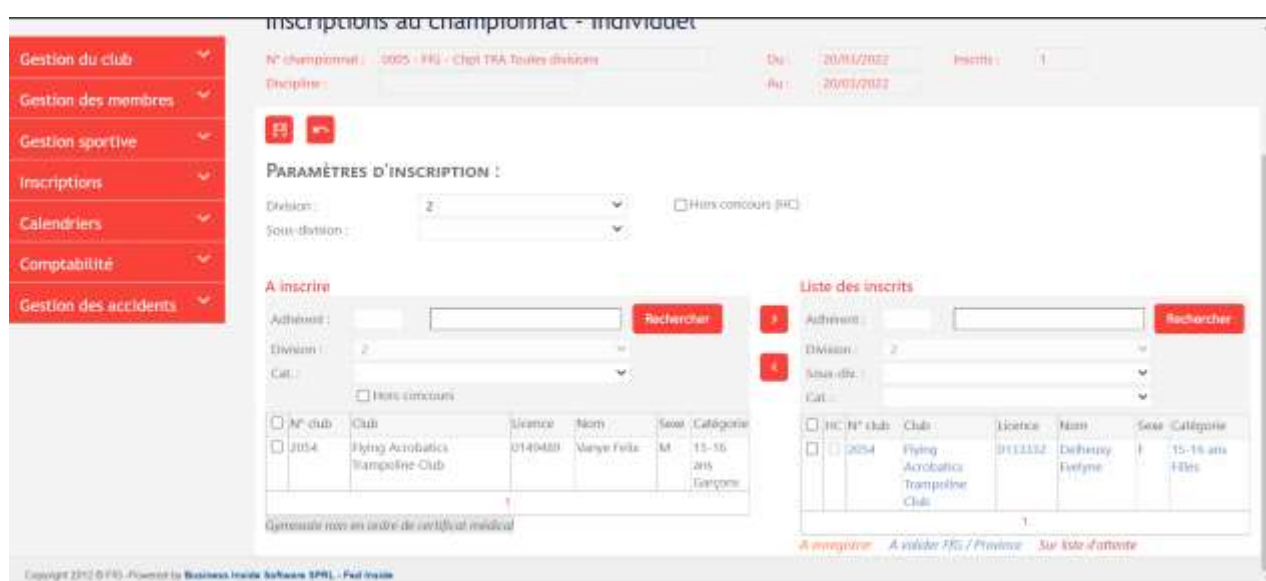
Inscriptions au championnat - individuel

Gestion du club
Gestion des membres
Gestion sportive
Inscriptions
Calendriers
Comptabilité
Gestion des accidents

N° championnat : 0005 - FfG - Chpt TRA Toutes divisions
Discipline :
Du : 20/03/2022
Au : 20/03/2022
Inscrits : 1

PARAMÈTRES D'INSCRIPTION :

Division : 2
Sous-division :
Hors concours (HC)

A inscrire
Adhérent :
Rechercher
Division : 2
Cat. :
Hors concours

| | N° club | Club | Licence | Nom | Sexe | Catégorie |
|---|---|---|---|---|---|---|
| | 2054 | Flying Acrobatics Trampoline Club | 0149489 | Vanye Felix | M | 15-16 ans Garçons |

1

Gymnaste non en ordre de certificat médical

Liste des inscrits
Adhérent :
Rechercher
Division : 2
Sous-div. :
Cat. :

| | HC | N° club | Club | Licence | Nom | Sexe | Catégorie |
|---|---|---|---|---|---|---|---|
| | | 2054 | Flying Acrobatics Trampoline Club | 0113332 | Delhessy Evelyne | F | 15-16 ans Filles |

1

A enregistrer A valider FfG / Province Sur liste d'attente

Copyright 2012 © FfG - Powered by Business Inside Software SPRL - Fed Inside